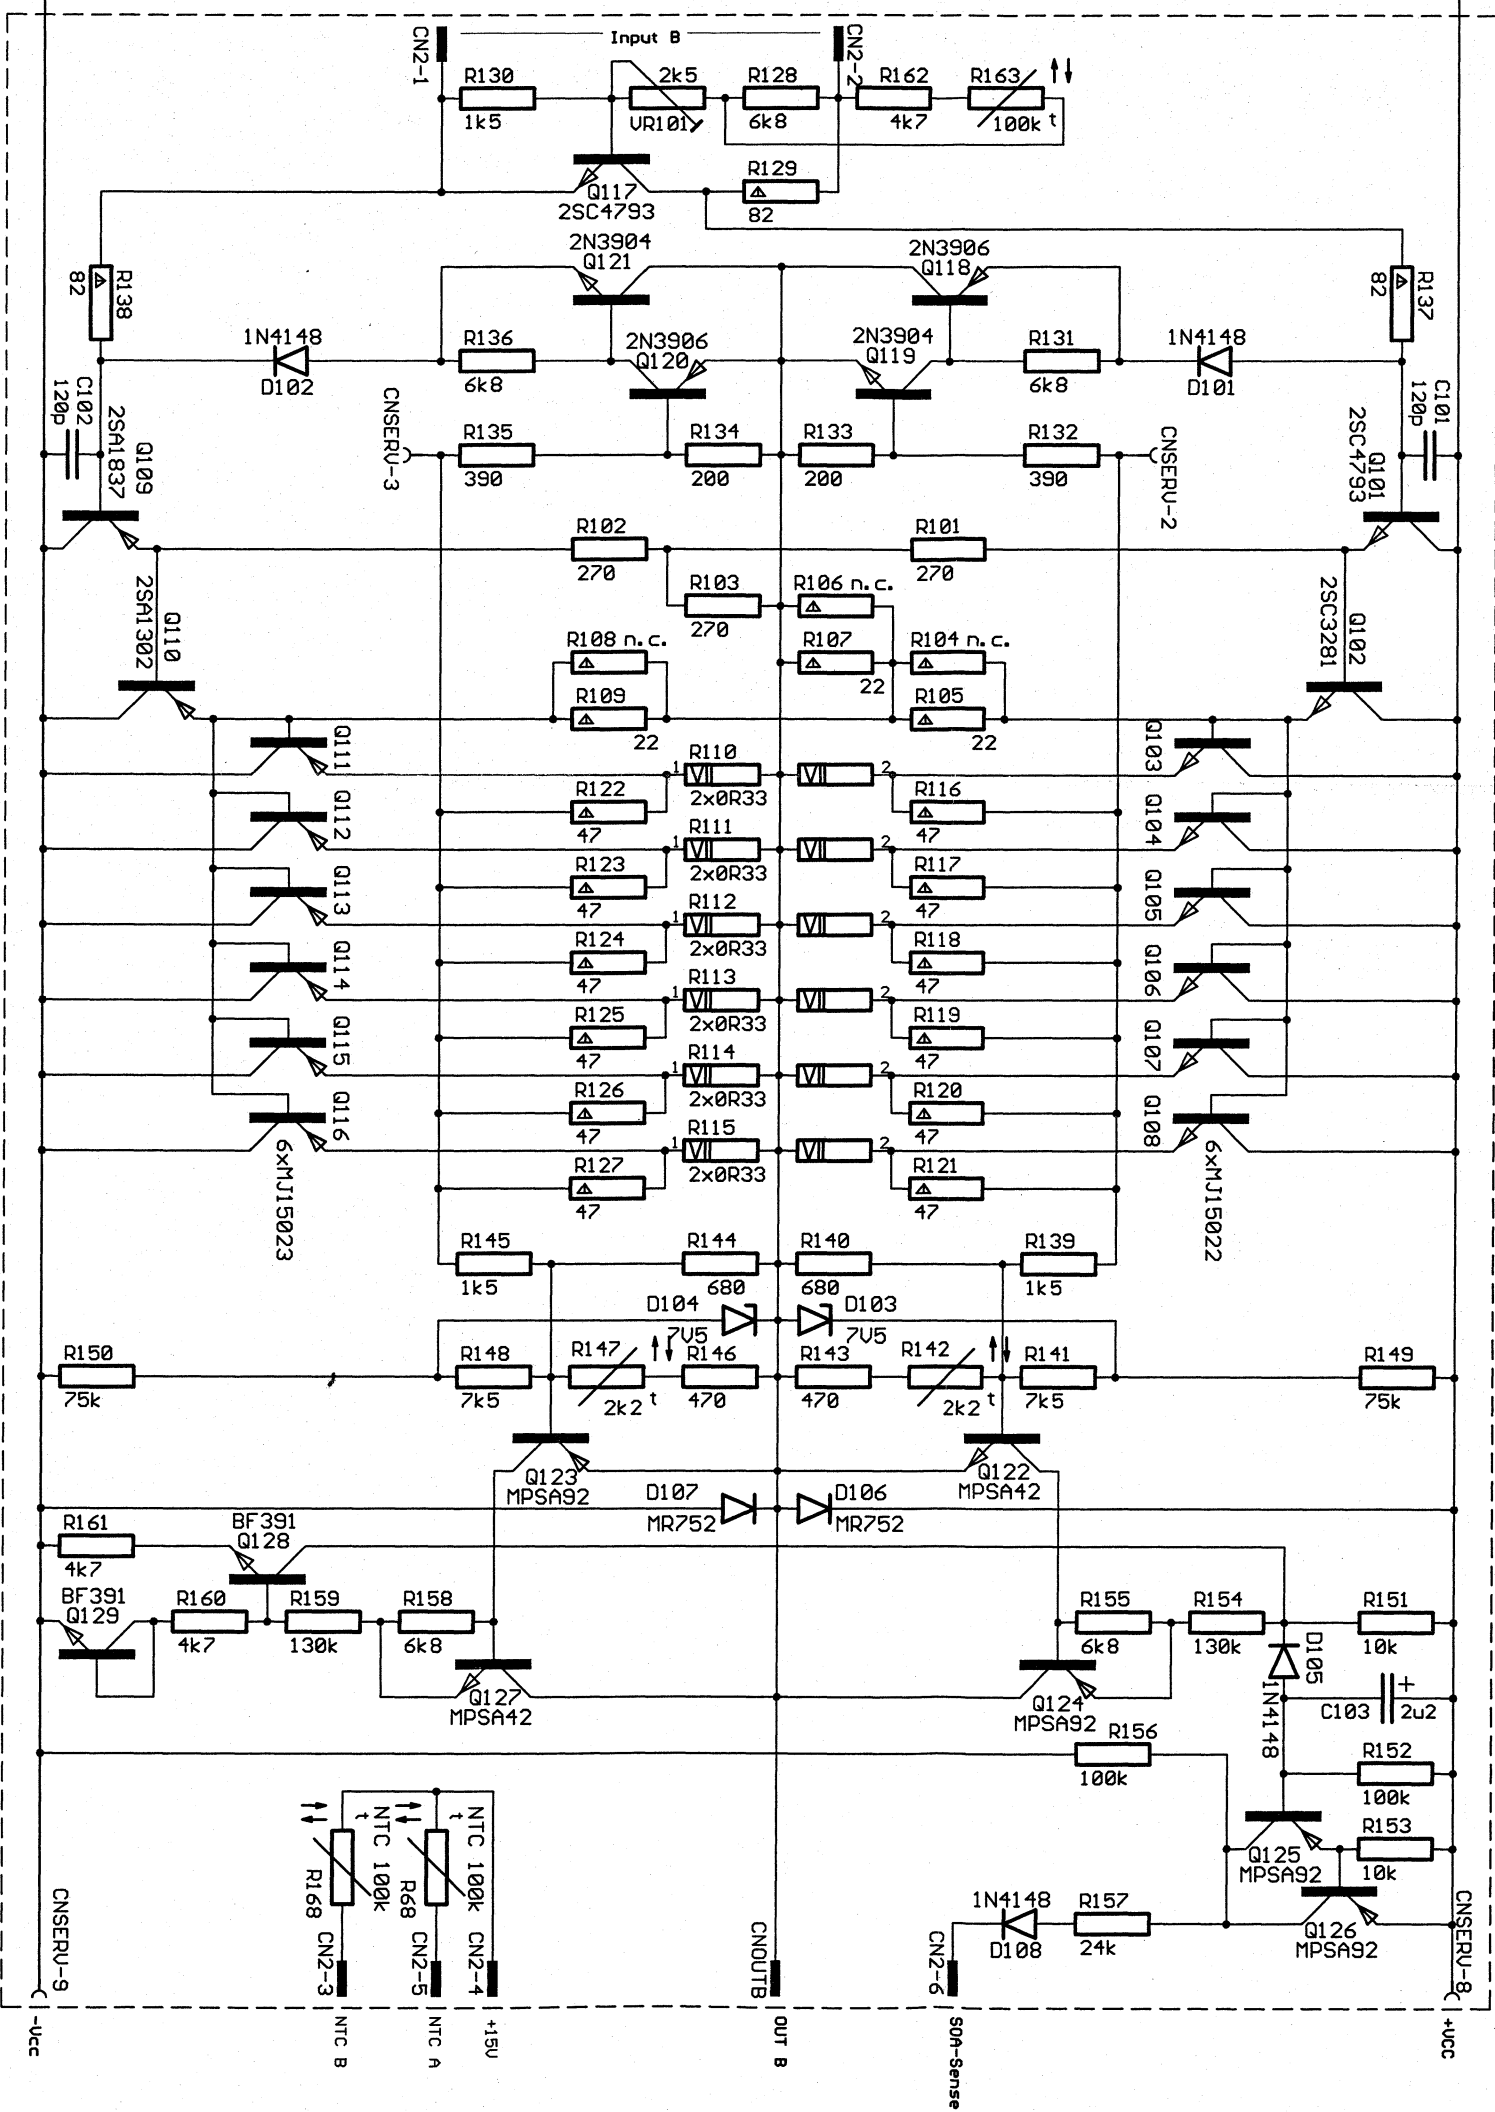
CN2-1
Input B
CN2-2
R130
1k5
2k5
VR101
R128
6k8
R162
4k7
R163
100k
t
Q117
2SC4793
R129
82
2N3904
Q121
2N3906
Q118
R138
82
R137
82
1N4148
D102
R136
6k8
2N3906
Q120
2N3904
Q119
R131
6k8
1N4148
D101
C102
120p
2SA1837
Q109
CNSERV-3
R135
390
R134
200
R133
200
R132
390
CNSERV-2
C101
120p
2SC4793
Q101
R102
270
R101
270
2SA1302
Q110
R103
270
R106 n.c.
2SC3281
Q102
R108 n.c.
R107
22
R104 n.c.
R109
22
R105
22
Q111
R110
2x0R33
Q103
R122
47
R116
47
Q112
R111
2x0R33
Q104
R123
47
R117
47
Q113
R112
2x0R33
Q105
R124
47
R118
47
Q114
R113
2x0R33
Q106
R125
47
R119
47
Q115
R114
2x0R33
Q107
R126
47
R120
47
Q116
R115
2x0R33
Q108
R127
47
R121
47
6xMJ15023
6xMJ15022
R145
1k5
R144
680
R140
680
R139
1k5
D104
7V5
D103
7V5
R150
75k
R148
7k5
R147
2k2
t
R146
470
R143
470
R142
2k2
t
R141
7k5
R149
75k
Q123
MPSA92
D107
MR752
D106
MR752
Q122
MPSA42
R161
4k7
BF391
Q128
BF391
Q129
R160
4k7
R159
130k
R158
6k8
R155
6k8
R154
130k
R151
10k
D105
1N4148
C103
2u2
Q127
MPSA42
Q124
MPSA92
R156
100k
R152
100k
R168
NTC 100k
t
R68
NTC 100k
t
Q125
MPSA92
R153
10k
CNSERV-9
CN2-3
CN2-5
CN2-4
CNOUTB
CN2-6
1N4148
D108
R157
24k
Q126
MPSA92
CNSERV-8
-Vcc
NTC B
NTC A
+15V
OUT B
SOA-Sense
+Vcc